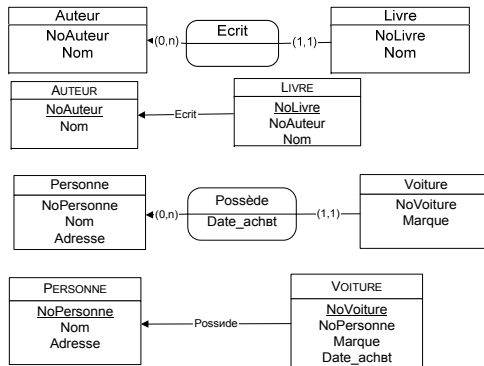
Auteur
NoAuteur
Nom

(0,n)

Ecrit

(1,1)

Livre
NoLivre
Nom

AUTEUR
NoAuteur
Nom

Ecrit

LIVRE
NoLivre
NoAuteur
Nom

Personne
NoPersonne
Nom
Adresse

(0,n)

Possède
Date_achat

(1,1)

Voiture
NoVoiture
Marque

PERSONNE
NoPersonne
Nom
Adresse

Possède

VOITURE
NoVoiture
NoPersonne
Marque
Date_achat